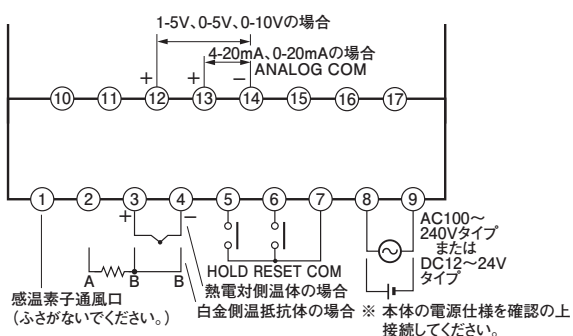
1-5V、0-5V、0-10Vの場合

4-20mA、0-20mAの場合

+ + −

ANALOG COM

⑩ ⑪ ⑫ ⑬ ⑭ ⑮ ⑯ ⑰

① ② ③ ④ ⑤ ⑥ ⑦ ⑧ ⑨

+ −

A B B

HOLD RESET COM

熱電対側温体の場合

白金側温抵抗体の場合

感温素子通風口
(ふさがないでください。)

AC100〜240Vタイプ
または
DC12〜24Vタイプ

※ 本体の電源仕様を確認の上接続してください。